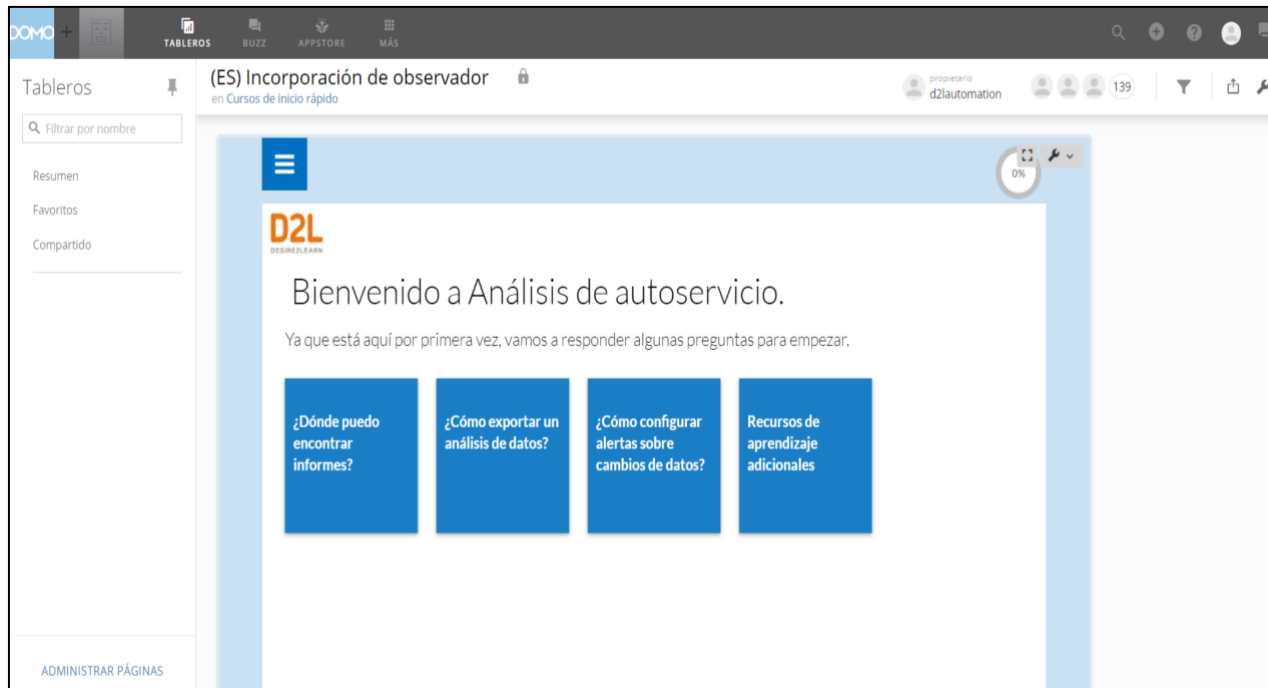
DOMO + TABLEROS BUZZ APPSTORE MÁS

Tableros

Filtrar por nombre

Resumen

Favoritos

Compartido

ADMINISTRAR PÁGINAS

(ES) Incorporación de observador

en Cursos de inicio rápido

propietario
d2lautomation

139

0%

D2L
DESIRE2LEARN

Bienvenido a Análisis de autoservicio.

Ya que está aquí por primera vez, vamos a responder algunas preguntas para empezar.

¿Dónde puedo encontrar informes?

¿Cómo exportar un análisis de datos?

¿Cómo configurar alertas sobre cambios de datos?

Recursos de aprendizaje adicionales